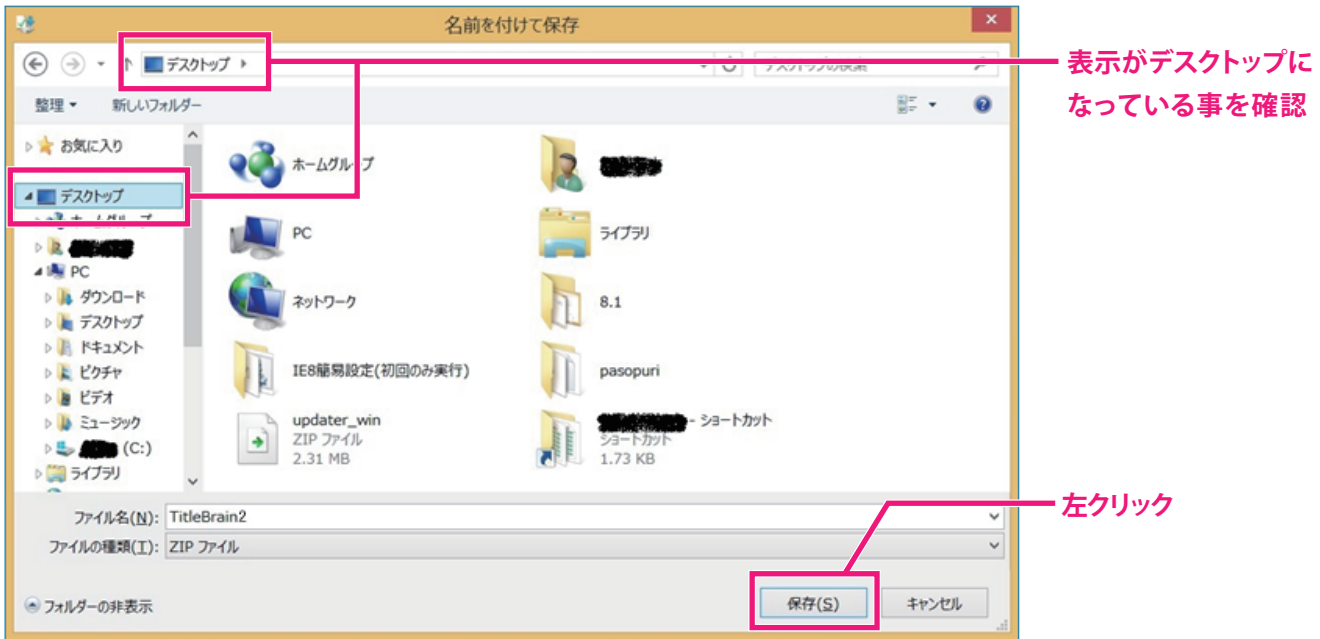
名前を付けて保存

デスクトップ

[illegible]

整理 ▾ 新しいフォルダー

お気に入り
デスクトップ
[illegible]
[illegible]
PC
ダウンロード
デスクトップ
ドキュメント
ピクチャ
ビデオ
ミュージック
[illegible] (C:)
ライブラリ

ホームグループ
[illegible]
PC
ライブラリ
ネットワーク
8.1
IE8簡易設定(初回のみ実行)
pasopuri
updater_win
ZIP ファイル
2.31 MB
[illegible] - ショートカット
ショートカット
1.73 KB

ファイル名(N): TitleBrain2
ファイルの種類(T): ZIP ファイル

フォルダーの非表示

保存(S) キャンセル

表示がデスクトップになっている事を確認

左クリック